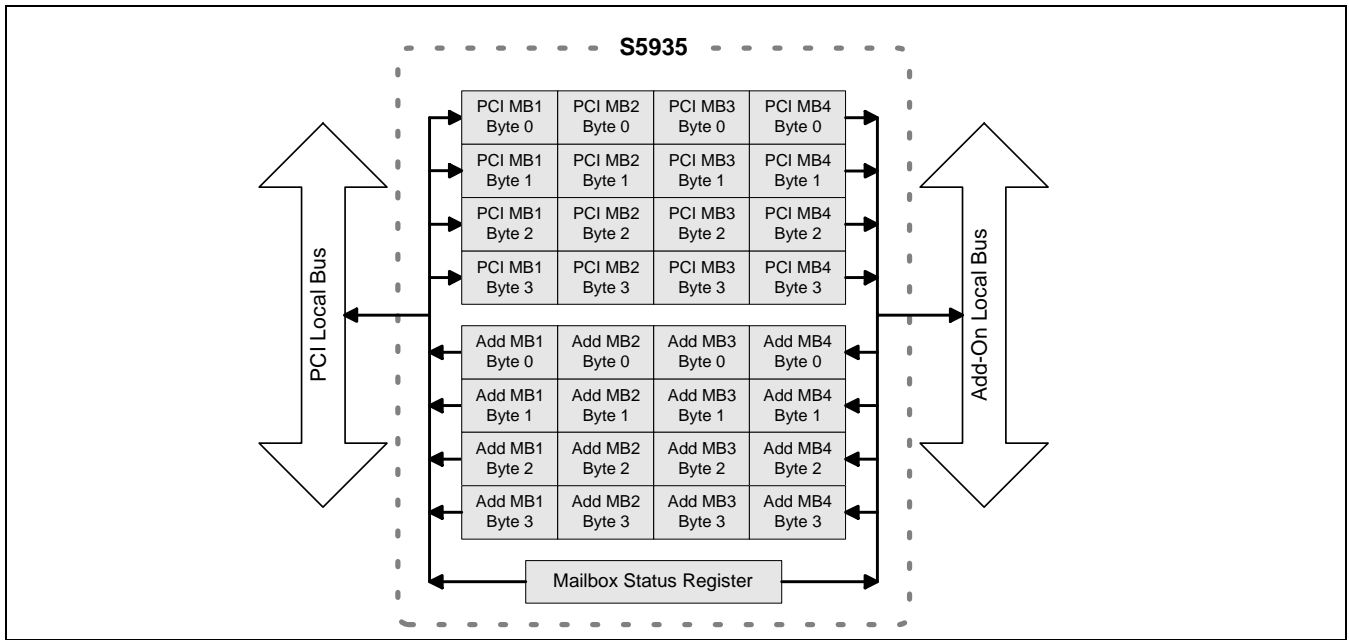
S5935

PCI Local Bus

| PCI MB1 Byte 0 | PCI MB2 Byte 0 | PCI MB3 Byte 0 | PCI MB4 Byte 0 |
|---|---|---|---|
| PCI MB1 Byte 1 | PCI MB2 Byte 1 | PCI MB3 Byte 1 | PCI MB4 Byte 1 |
| PCI MB1 Byte 2 | PCI MB2 Byte 2 | PCI MB3 Byte 2 | PCI MB4 Byte 2 |
| PCI MB1 Byte 3 | PCI MB2 Byte 3 | PCI MB3 Byte 3 | PCI MB4 Byte 3 |

| Add MB1 Byte 0 | Add MB2 Byte 0 | Add MB3 Byte 0 | Add MB4 Byte 0 |
|---|---|---|---|
| Add MB1 Byte 1 | Add MB2 Byte 1 | Add MB3 Byte 1 | Add MB4 Byte 1 |
| Add MB1 Byte 2 | Add MB2 Byte 2 | Add MB3 Byte 2 | Add MB4 Byte 2 |
| Add MB1 Byte 3 | Add MB2 Byte 3 | Add MB3 Byte 3 | Add MB4 Byte 3 |

Mailbox Status Register

Add-On Local Bus